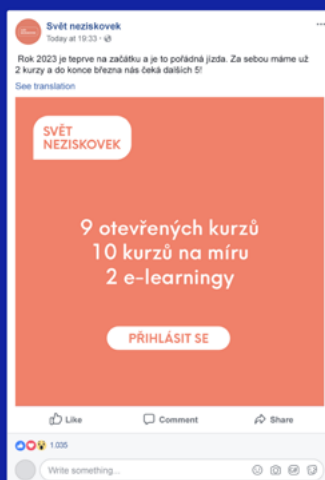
Svět neziskovek
Today at 19:33 · 

Rok 2023 je teprve na začátku a je to pořádná jízda. Za sebou máme už 2 kurzy a do konce března nás čeká dalších 5!

See translation

SVĚT NEZISKOVEK

9 otevřených kurzů
10 kurzů na míru
2 e-learningy

PŘIHLÁSIT SE

Like
Comment
Share

1.035

Write something...